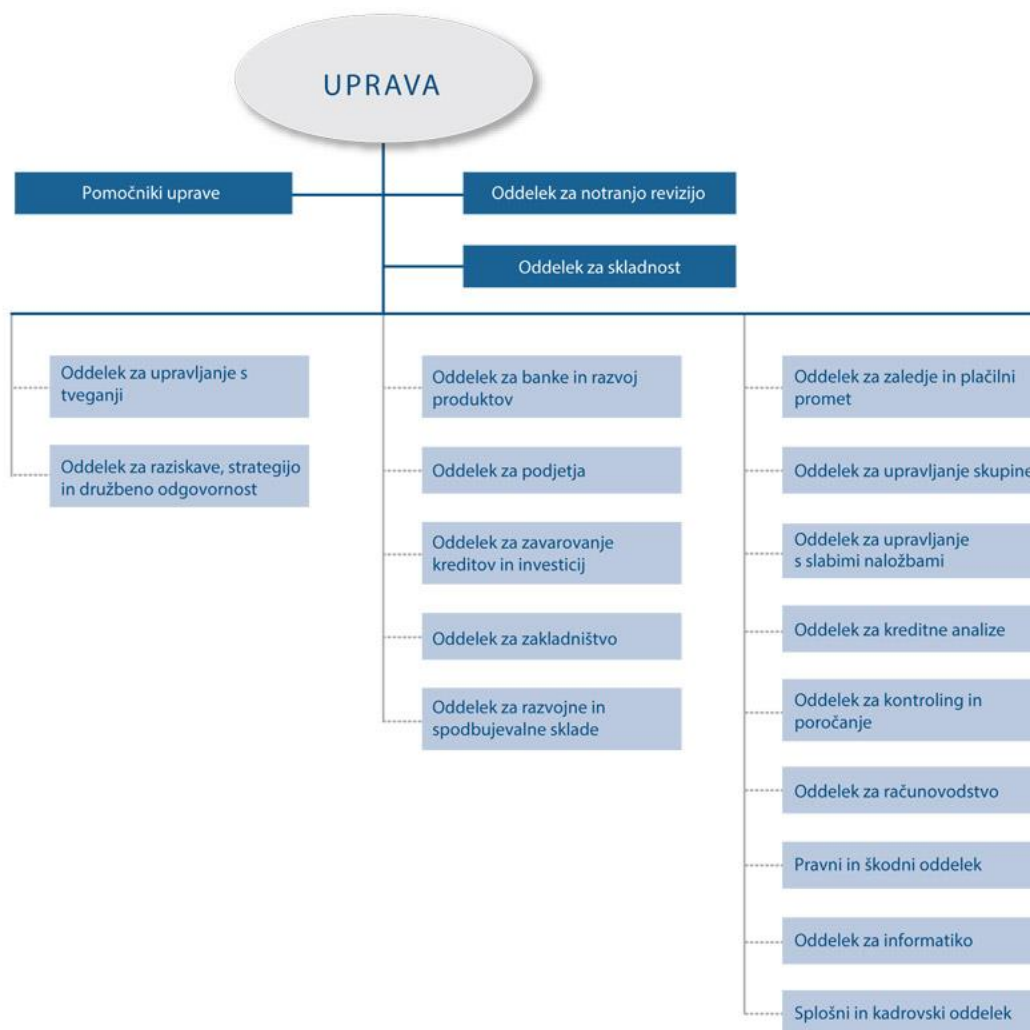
UPRAVA

Pomočniki uprave

Oddelek za notranjo revizijo

Oddelek za skladnost

Oddelek za upravljanje s tveganji

Oddelek za raziskave, strategijo in družbeno odgovornost

Oddelek za banke in razvoj produktov

Oddelek za podjetja

Oddelek za zavarovanje kreditov in investicij

Oddelek za zakladništvo

Oddelek za razvojne in spodbujevalne sklade

Oddelek za zaledje in plačilni promet

Oddelek za upravljanje skupine

Oddelek za upravljanje s slabimi naložbami

Oddelek za kreditne analize

Oddelek za kontroling in poročanje

Oddelek za računovodstvo

Pravni in škodni oddelek

Oddelek za informatiko

Splošni in kadrovski oddelek